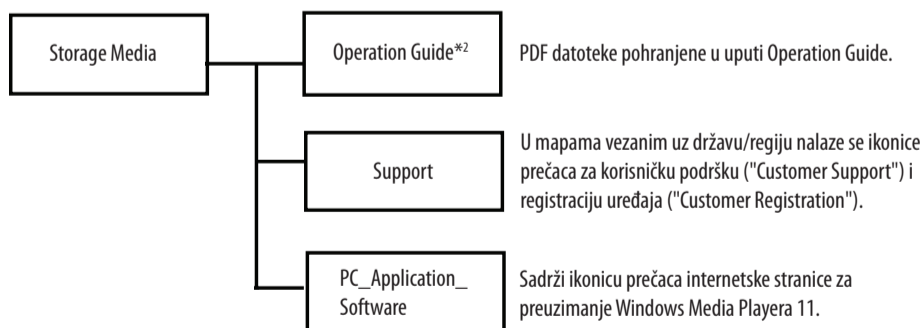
Storage Media

Operation Guide*$^{2}$

PDF datoteke pohranjene u uputi Operation Guide.

Support

U mapama vezanim uz državu/regiju nalaze se ikonice prečaca za korisničku podršku ("Customer Support") i registraciju uređaja ("Customer Registration").

PC_Application_ Software

Sadrži ikonicu prečaca internetske stranice za preuzimanje Windows Media Playera 11.